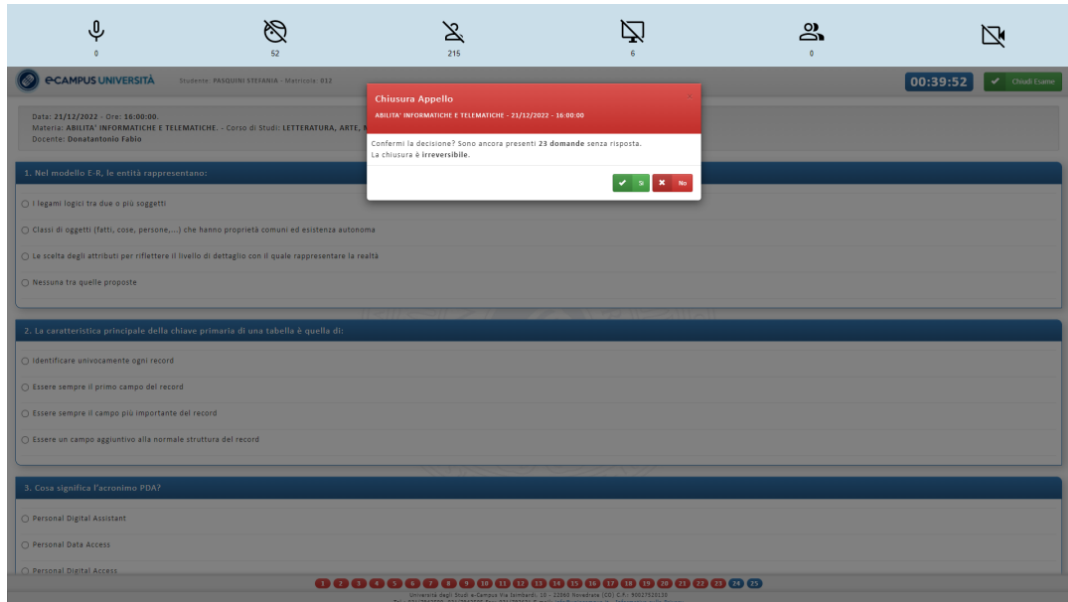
0 52 215 6 0

eCAMPUS UNIVERSITÀ Studente: PASQUINI STEFANIA - Matricola: 612

00:39:52 Chiudi Esame

Data: 21/12/2022 - Ora: 16:00:00.
Materia: ABILITA' INFORMATICHE E TELEMATICHE. - Corso di Studi: LETTERATURA, ARTE, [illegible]
Docente: Donatantonio Fabio

Chiusura Appello
ABILITA' INFORMATICHE E TELEMATICHE - 21/12/2022 - 16:00:00

Confermi la decisione? Sono ancora presenti 23 domande senza risposta.
La chiusura è irreversibile.

Sì No

1. Nel modello E-R, le entità rappresentano:

I legami logici tra due o più soggetti

Classi di oggetti (fatti, cose, persone,...) che hanno proprietà comuni ed esistenza autonoma

Le scelta degli attributi per riflettere il livello di dettaglio con il quale rappresentare la realtà

Nessuna tra quelle proposte

2. La caratteristica principale della chiave primaria di una tabella è quella di:

Identificare univocamente ogni record

Essere sempre il primo campo del record

Essere sempre il campo più importante del record

Essere un campo aggiuntivo alla normale struttura del record

3. Cosa significa l'acronimo PDA?

Personal Digital Assistant

Personal Data Access

Personal Digital Access

1 2 3 4 5 6 7 8 9 10 11 12 13 14 15 16 17 18 19 20 21 22 23 24 25

Università degli Studi e-Campus Via Isimbardi, 10 - 22060 Novedrate (CO) C.F.: 90027520130
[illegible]